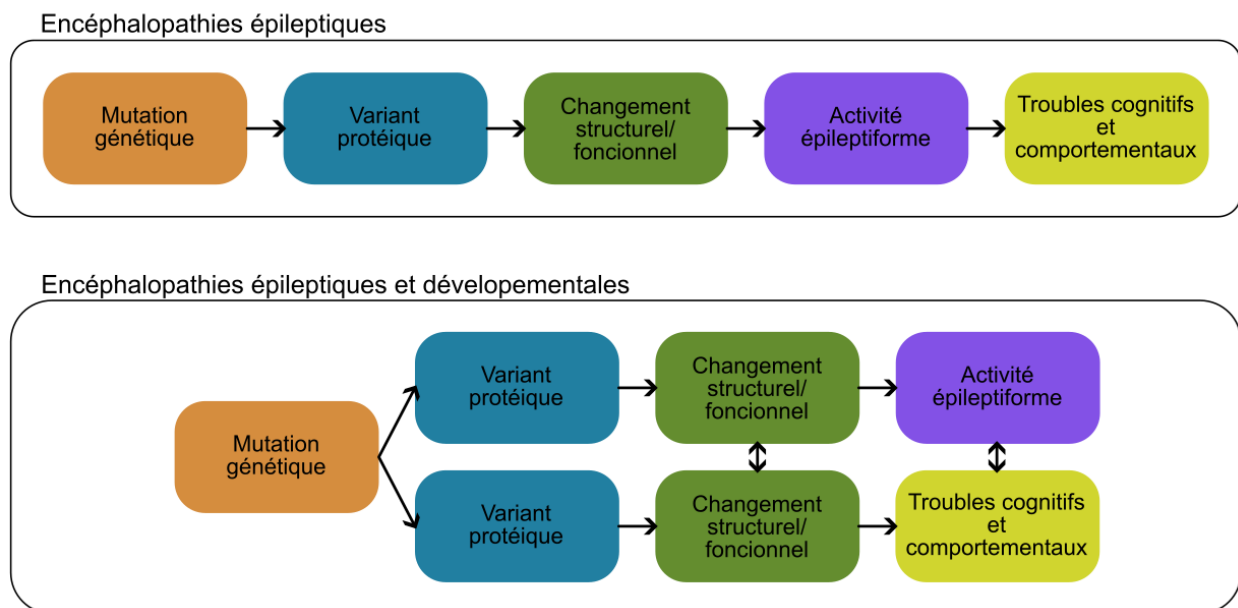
Encéphalopathies épileptiques

Mutation génétique

Variant protéique

Changement structurel/ foncionnel

Activité épileptiforme

Troubles cognitifs et comportementaux

Encéphalopathies épileptiques et dévelopementales

Mutation génétique

Variant protéique

Changement structurel/ foncionnel

Activité épileptiforme

Variant protéique

Changement structurel/ foncionnel

Troubles cognitifs et comportementaux